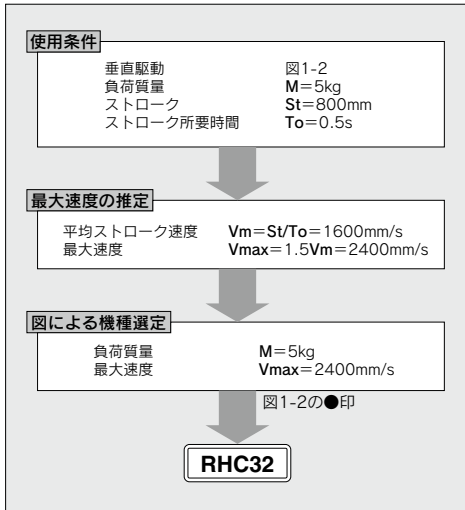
使用条件

垂直駆動　図1-2
負荷質量　M=5kg
ストローク　St=800mm
ストローク所要時間　To=0.5s

最大速度の推定

平均ストローク速度　Vm=St/To=1600mm/s
最大速度　Vmax=1.5Vm=2400mm/s

図による機種選定

負荷質量　M=5kg
最大速度　Vmax=2400mm/s

図1-2の●印

RHC32